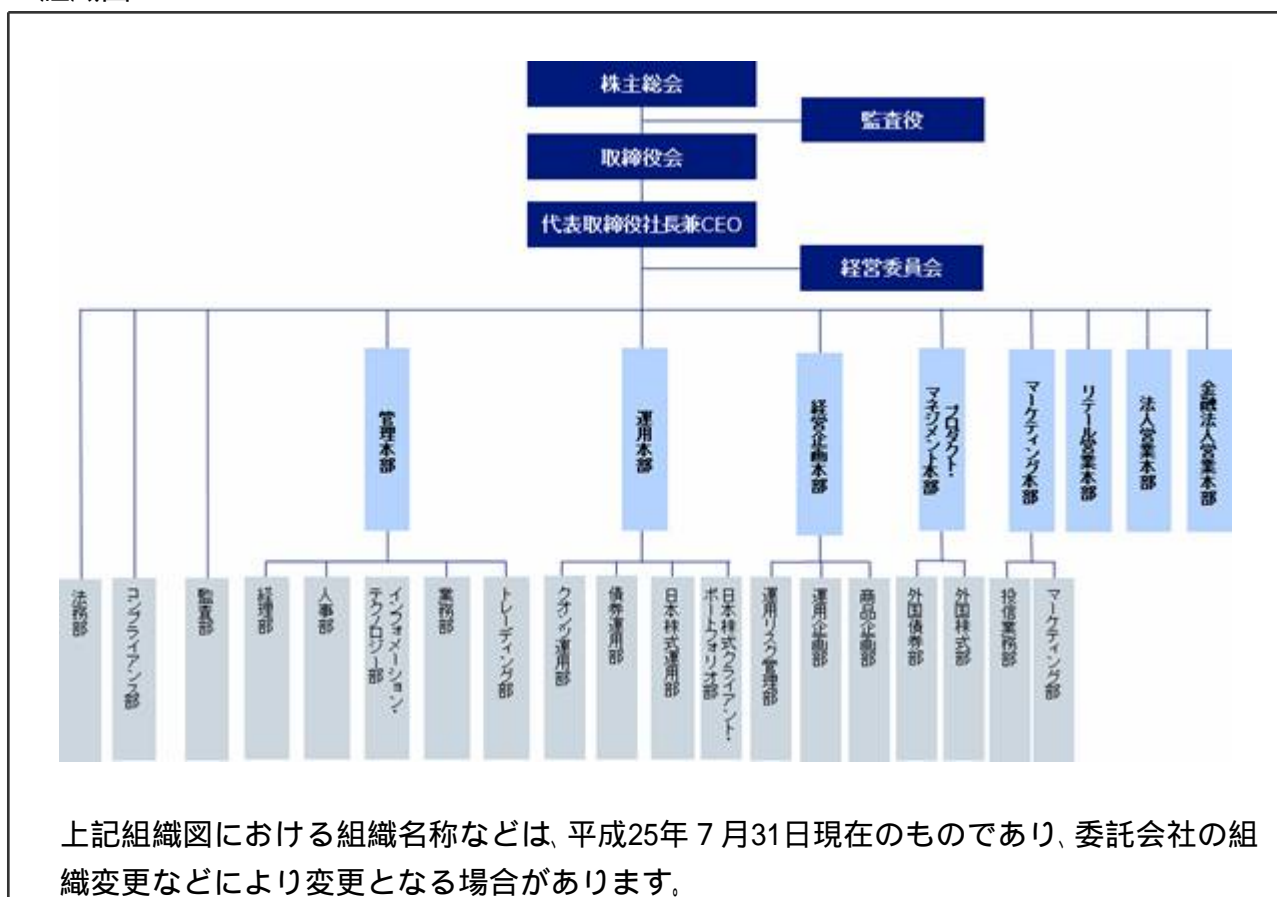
株主総会

監査役

取締役会

代表取締役社長兼CEO

経営委員会

管理本部

運用本部

経営企画本部

プロダクト・マネジメント本部

マーケティング本部

リテール営業本部

法人営業本部

金融法人営業本部

法務部

コンプライアンス部

監査部

経理部

人事部

インフォメーション・テクノロジー部

業務部

トレーディング部

クオンツ運用部

債券運用部

日本株式運用部

日本株式クライアント・ポートフォリオ部

運用リスク管理部

運用企画部

商品企画部

外国債券部

外国株式部

投信業務部

マーケティング部

上記組織図における組織名称などは、平成25年 7 月31日現在のものであり、委託会社の組織変更などにより変更となる場合があります。